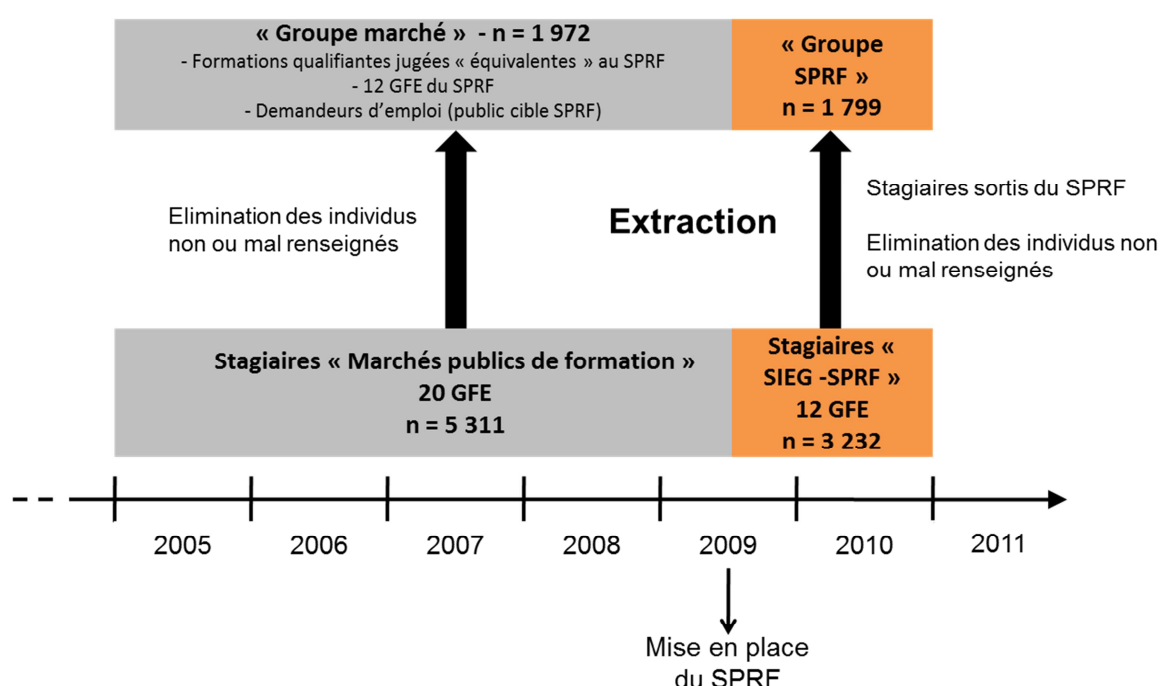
« Groupe marché » - n = 1 972
- Formations qualifiantes jugées « équivalentes » au SPRF
- 12 GFE du SPRF
- Demandeurs d'emploi (public cible SPRF)

« Groupe SPRF »
n = 1 799

Elimination des individus non ou mal renseignés

Extraction

Stagiaires sortis du SPRF

Elimination des individus non ou mal renseignés

Stagiaires « Marchés publics de formation »
20 GFE
n = 5 311

Stagiaires « SIEG -SPRF »
12 GFE
n = 3 232

2005 2006 2007 2008 2009 2010 2011

Mise en place du SPRF